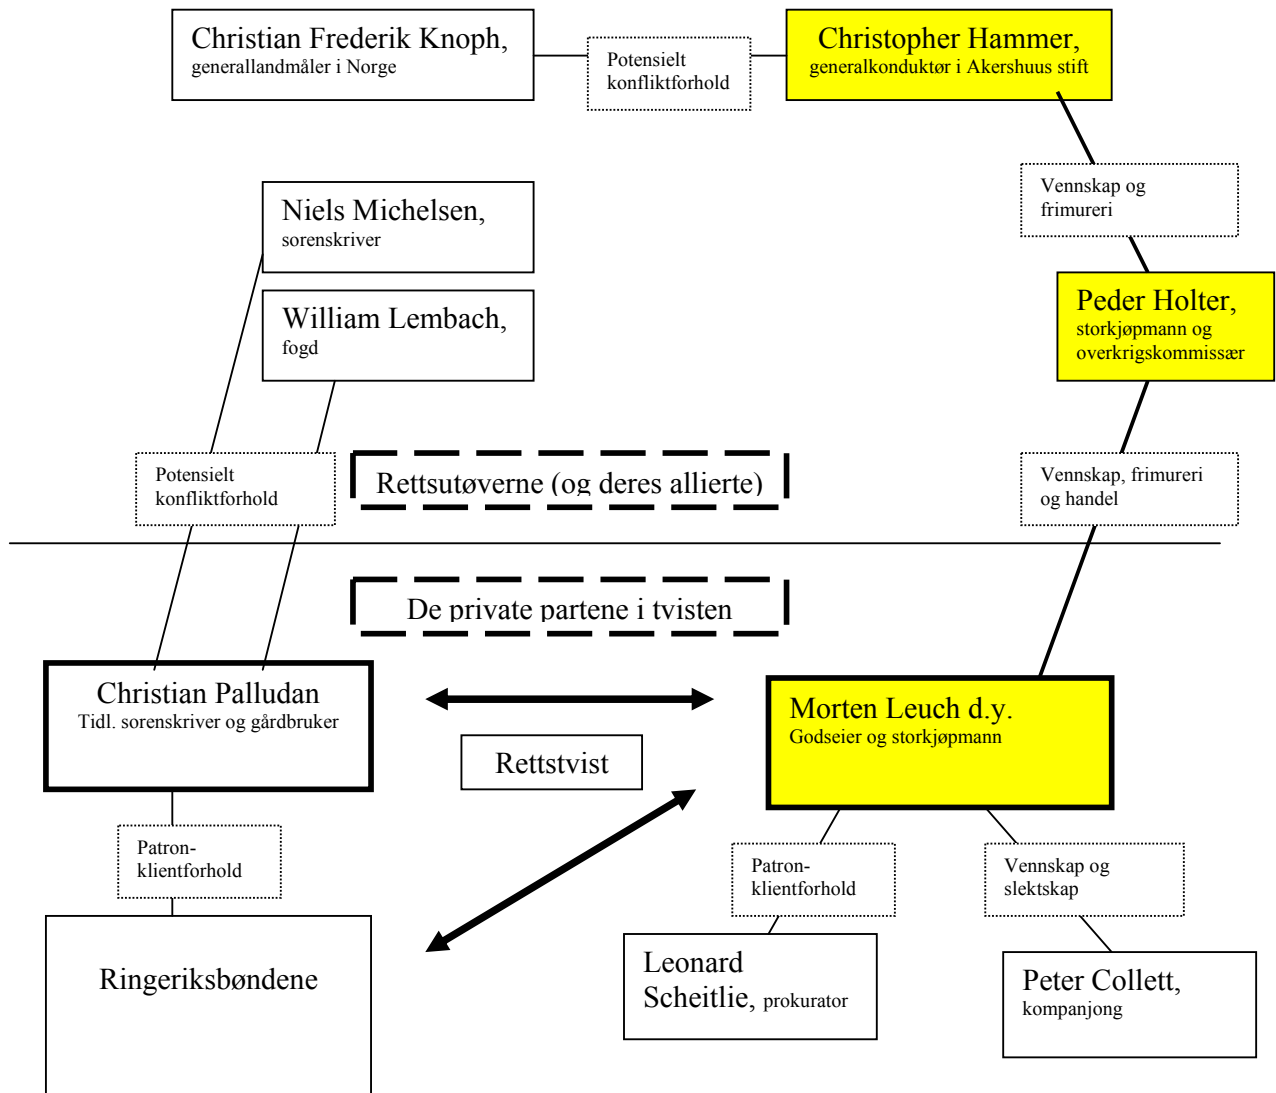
Christian Frederik Knoph,
generallandmåler i Norge

Potensielt
konfliktforhold

Christopher Hammer,
generalkonduktør i Akershuus stift

Vennskap og
frimureri

Niels Michelsen,
sorenskriver

William Lembach,
fogd

Peder Holter,
storkjøpmann og
overkrigskommissær

Potensielt
konfliktforhold

Rettsutøverne (og deres allierte)

Vennskap, frimureri
og handel

De private partene i tvisten

Christian Palludan
Tidl. sorenskriver og gårdbruker

Morten Leuch d.y.
Godseier og storkjøpmann

Rettstvist

Patron-
klientforhold

Patron-
klientforhold

Vennskap og
slektskap

Ringeriksbøndene

Leonard
Scheitlie, prokurator

Peter Collett,
kompanjong